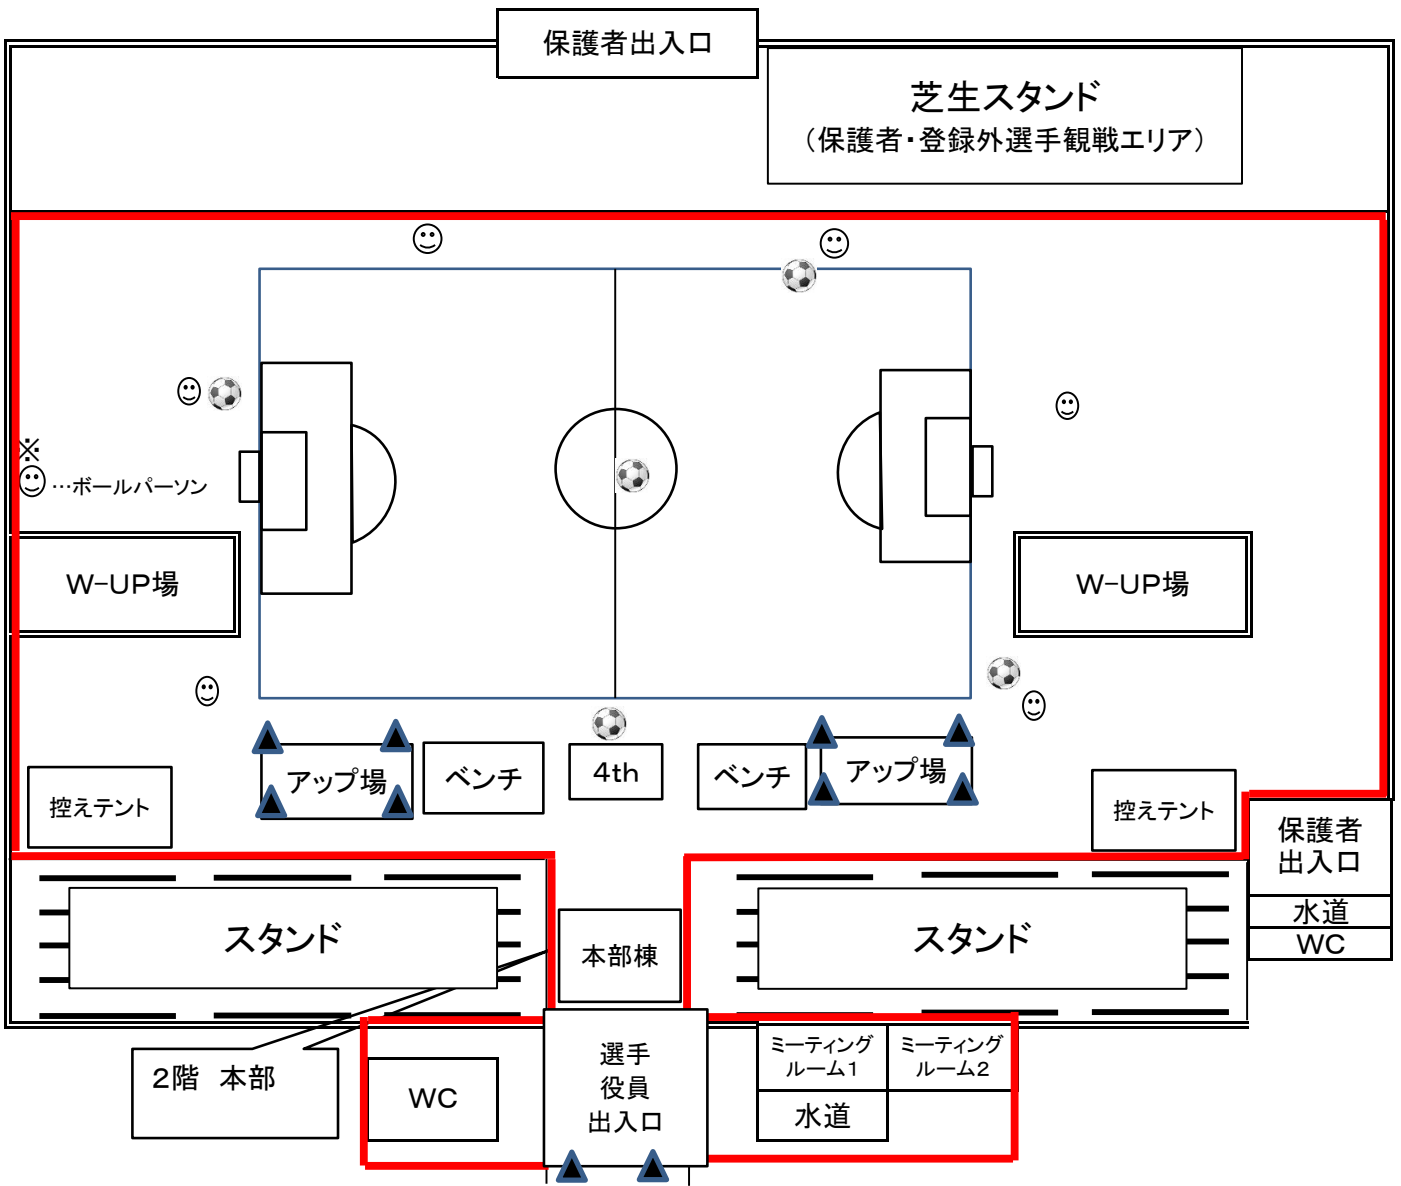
保護者出入口

芝生スタンド
（保護者・登録外選手観戦エリア）

※
☺…ボールパーソン

W−UP場

W−UP場

アップ場

ベンチ

4th

ベンチ

アップ場

控えテント

控えテント

保護者
出入口

水道

WC

スタンド

本部棟

スタンド

2階　本部

WC

選手
役員
出入口

ミーティング
ルーム1

ミーティング
ルーム2

水道